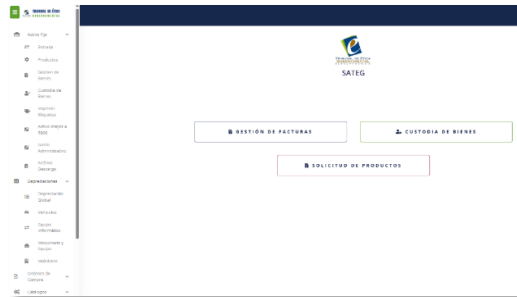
Activo Fijo
Entrada
Productos
Gestión de Bienes
Custodia de Bienes
Impresión Etiquetas
Actualización a Bajas
Centro Administrativo
Archivos Descarga
Depreciaciones
Depreciación Global
Vehículos
Equipos Informáticos
Mobiliario y Equipo
Edificios
Contrato de Compra
Catálogos

SATEG

GESTIÓN DE FACTURAS
CUSTODIA DE BIENES
SOLICITUD DE PRODUCTOS